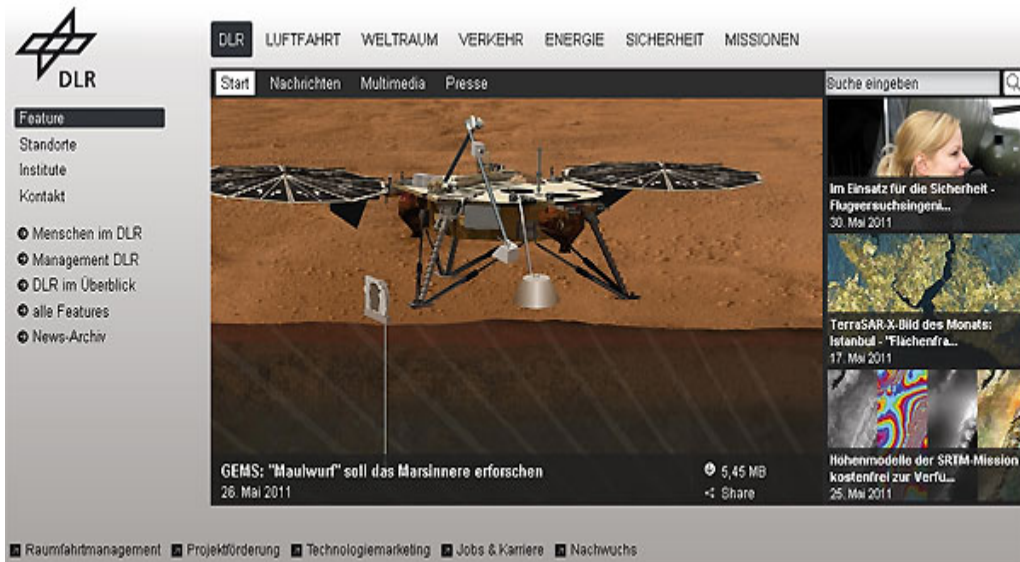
DLR

DLR LUFTFAHRT WELTRAUM VERKEHR ENERGIE SICHERHEIT MISSIONEN

Start Nachrichten Multimedia Presse

Suche eingeben

Feature
Standorte
Institute
Kontakt

Menschen im DLR
Management DLR
DLR im Überblick
alle Features
News-Archiv

GEMS: "Maulwurf" soll das Marsinnere erforschen
26. Mai 2011

5,45 MB
Share

Im Einsatz für die Sicherheit - Flugversuchsingeni...
30. Mai 2011

TerraSAR-X-Bild des Monats: Istanbul - "Flächenfra...
17. Mai 2011

Höhenmodelle der SRTM-Mission kostenfrei zur Verfu...
25. Mai 2011

Raumfahrtmanagement Projektförderung Technologiemarketing Jobs & Karriere Nachwuchs